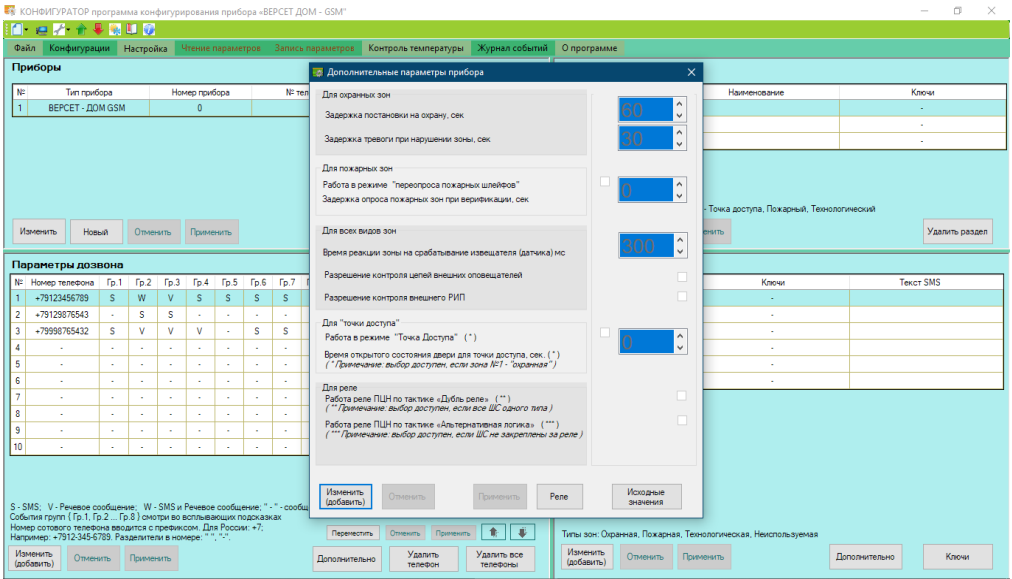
КОНФИГУРАТОР программа конфигурирования прибора «ВЕРСЕТ ДОМ - GSM»

Файл | Конфигурации | Настройка | Чтение параметров | Запись параметров | Контроль температуры | Журнал событий | О программе

Приборы

| № | Тип прибора | Номер прибора | № тел |
|---|---|---|---|
| 1 | ВЕРСЕТ - ДОМ GSM | 0 | |

Изменить | Новый | Отменить | Применить

Параметры дозвона

| № | Номер телефона | Гр.1 | Гр.2 | Гр.3 | Гр.4 | Гр.5 | Гр.6 | Гр.7 |
|---|---|---|---|---|---|---|---|---|
| 1 | +79123456789 | S | W | V | S | S | S | S |
| 2 | +79129876543 | - | S | S | - | - | - | - |
| 3 | +79998765432 | S | V | V | V | - | S | S |
| 4 | - | - | - | - | - | - | - | - |
| 5 | - | - | - | - | - | - | - | - |
| 6 | - | - | - | - | - | - | - | - |
| 7 | - | - | - | - | - | - | - | - |
| 8 | - | - | - | - | - | - | - | - |
| 9 | - | - | - | - | - | - | - | - |
| 10 | - | - | - | - | - | - | - | - |

S - SMS; V - Речевое сообщение; W - SMS и Речевое сообщение; " - " - сообщ
События групп ( Гр.1, Гр.2 ... Гр.8 ) смотри во всплывающих подсказках
Номер сотового телефона вводится с префиксом. Для России: +7;
Например: +7912-345-6789. Разделители в номере: " ", "-".

Переместить | Отменить | Применить

Изменить (добавить) | Отменить | Применить | Дополнительно | Удалить телефон | Удалить все телефоны

| Наименование | Ключи |
|---|---|
| | - |
| | - |
| | - |

- Точка доступа, Пожарный, Технологический

именить | Удалить раздел

| Ключи | Текст SMS |
|---|---|
| - | |
| - | |
| - | |
| - | |
| - | |
| - | |

Типы зон: Охранная, Пожарная, Технологическая, Неиспользуемая

Изменить (добавить) | Отменить | Применить | Дополнительно | Ключи

Дополнительные параметры прибора

Для охранных зон
Задержка постановки на охрану, сек 60
Задержка тревоги при нарушении зоны, сек 30

Для пожарных зон
Работа в режиме "переопроса пожарных шлейфов"
Задержка опроса пожарных зон при верификации, сек 0

Для всех видов зон
Время реакции зоны на срабатывание извещателя (датчика) мс 300
Разрешение контроля цепей внешних оповещателей
Разрешение контроля внешнего РИП

Для "точки доступа"
Работа в режиме "Точка Доступа" ( * )
Время открытого состояния двери для точки доступа, сек. ( * ) 0
( * Примечание: выбор доступен, если зона №1 - "охранная" )

Для реле
Работа реле ПЦН по тактике «Дубль реле» ( ** )
( ** Примечание: выбор доступен, если все ШС одного типа )
Работа реле ПЦН по тактике «Альтернативная логика» ( *** )
( *** Примечание: выбор доступен, если ШС не закреплены за реле )

Изменить (добавить) | Отменить | Применить | Реле | Исходные значения